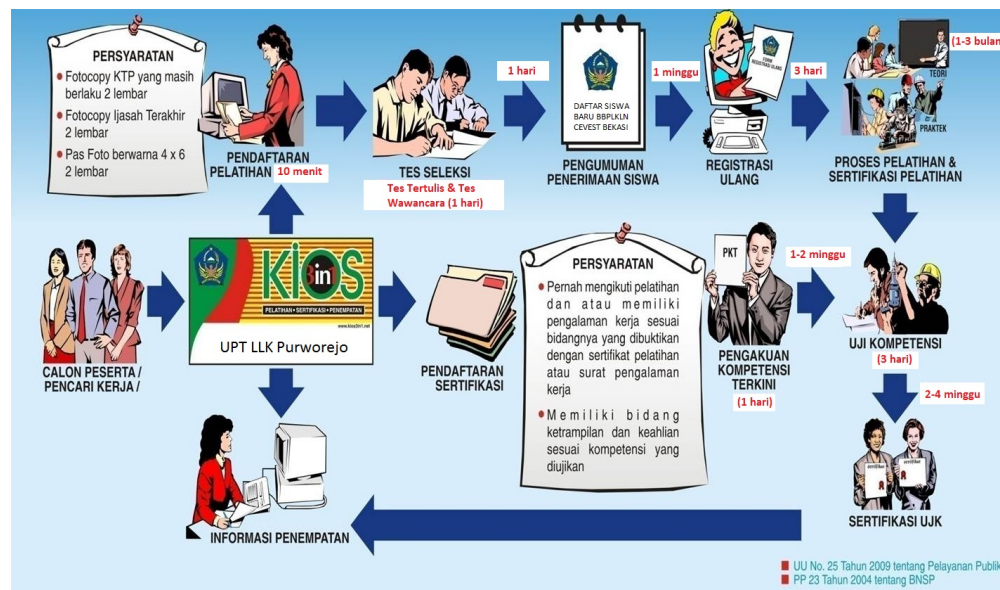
PERSYARATAN
• Fotocopy KTP yang masih berlaku 2 lembar
• Fotocopy Ijasah Terakhir 2 lembar
• Pas Foto berwarna 4 x 6 2 lembar

PENDAFTARAN PELATIHAN
10 menit

TES SELEKSI
Tes Tertulis & Tes Wawancara (1 hari)

1 hari

DAFTAR SISWA BARU BBPLKLN CEVEST BEKASI

PENGUMUMAN PENERIMAAN SISWA

1 minggu

REGISTRASI ULANG

3 hari

(1-3 bulan

TEORI
PRAKTEK

PROSES PELATIHAN & SERTIFIKASI PELATIHAN

CALON PESERTA / PENCARI KERJA /

KIOSK 3in1
PELATIHAN • SERTIFIKASI • PENEMPATAN
www.kios3in1.net
UPT LLK Purworejo

PENDAFTARAN SERTIFIKASI

PERSYARATAN
• Pernah mengikuti pelatihan dan atau memiliki pengalaman kerja sesuai bidangnya yang dibuktikan dengan sertifikat pelatihan atau surat pengalaman kerja
• Memiliki bidang ketrampilan dan keahlian sesuai kompetensi yang diujikan

PKT

PENGAKUAN KOMPETENSI TERKINI
(1 hari)

1-2 minggu

UJI KOMPETENSI
(3 hari)

2-4 minggu

SERTIFIKASI UJK

INFORMASI PENEMPATAN

UU No. 25 Tahun 2009 tentang Pelayanan Publik
PP 23 Tahun 2004 tentang BNSP